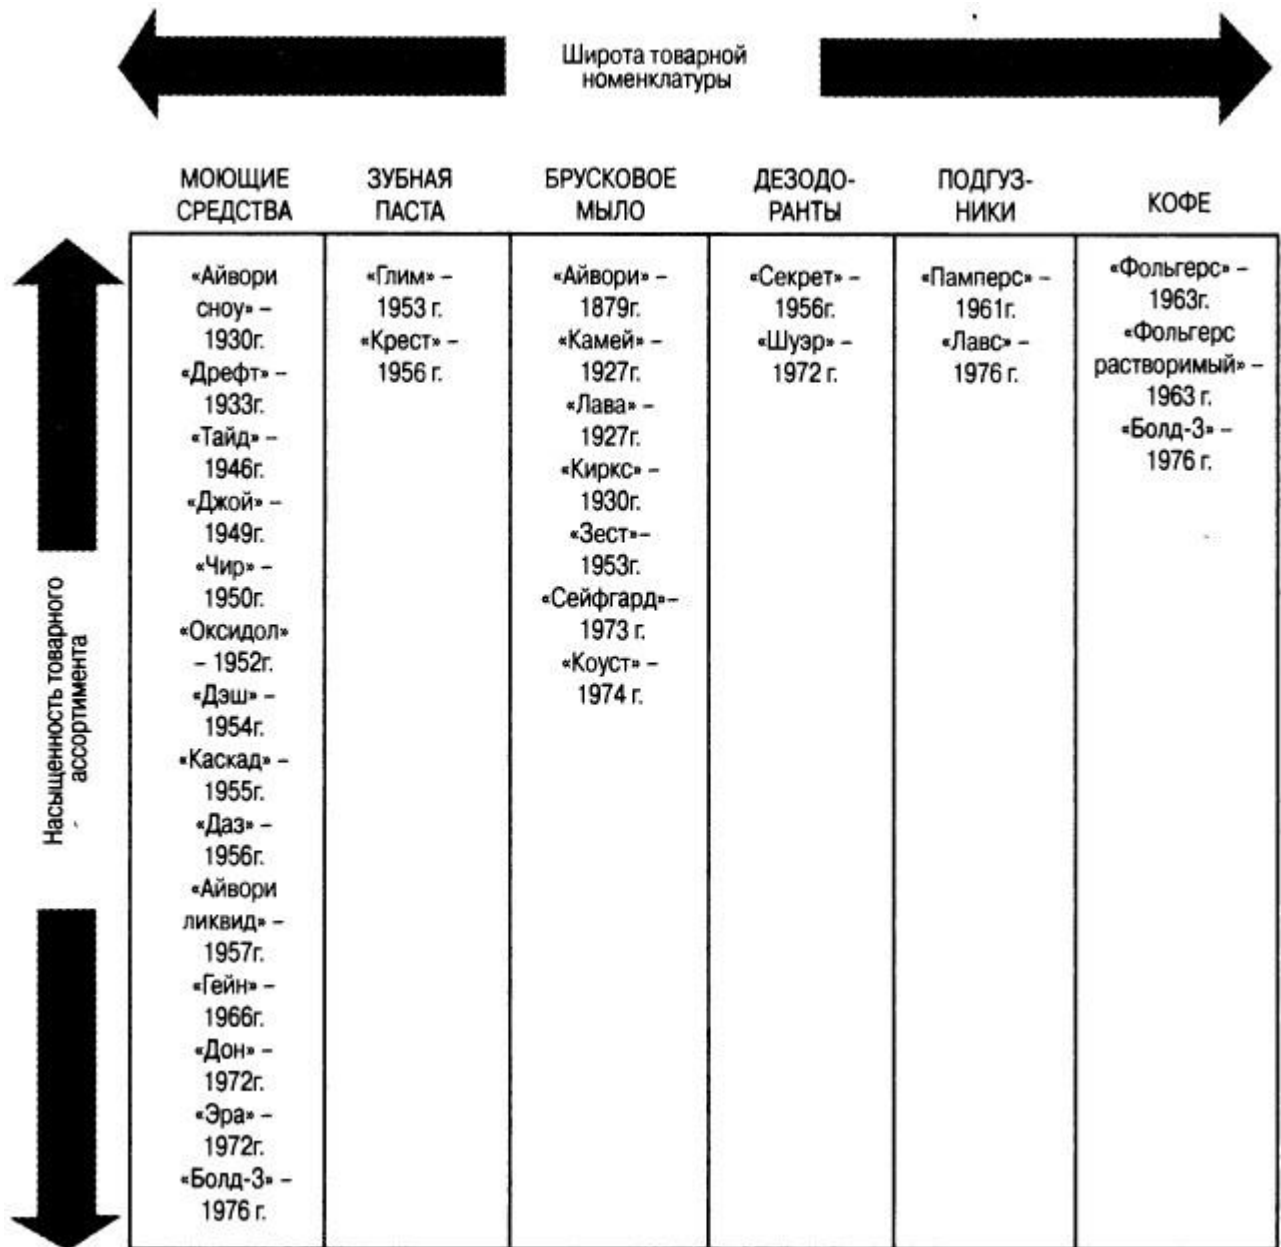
Широта товарной номенклатуры

Насыщенность товарного ассортимента

| МОЮЩИЕ СРЕДСТВА | ЗУБНАЯ ПАСТА | БРУСКОВОЕ МЫЛО | ДЕЗОДОРАНТЫ | ПОДГУЗНИКИ | КОФЕ |
|---|---|---|---|---|---|
| «Айвори сноу» – 1930г. «Дрефт» – 1933г. «Тайд» – 1946г. «Джой» – 1949г. «Чир» – 1950г. «Оксидол» – 1952г. «Дэш» – 1954г. «Каскад» – 1955г. «Даз» – 1956г. «Айвори ликвид» – 1957г. «Гейн» – 1966г. «Дон» – 1972г. «Эра» – 1972г. «Болд-3» – 1976 г. | «Глим» – 1953 г. «Крест» – 1956 г. | «Айвори» – 1879г. «Камей» – 1927г. «Лава» – 1927г. «Киркс» – 1930г. «Зест»– 1953г. «Сейфгард»– 1973 г. «Коуст» – 1974 г. | «Секрет» – 1956г. «Шуэр» – 1972 г. | «Памперс» – 1961г. «Лавс» – 1976 г. | «Фольгерс» – 1963г. «Фольгерс растворимый» – 1963 г. «Болд-3» – 1976 г. |